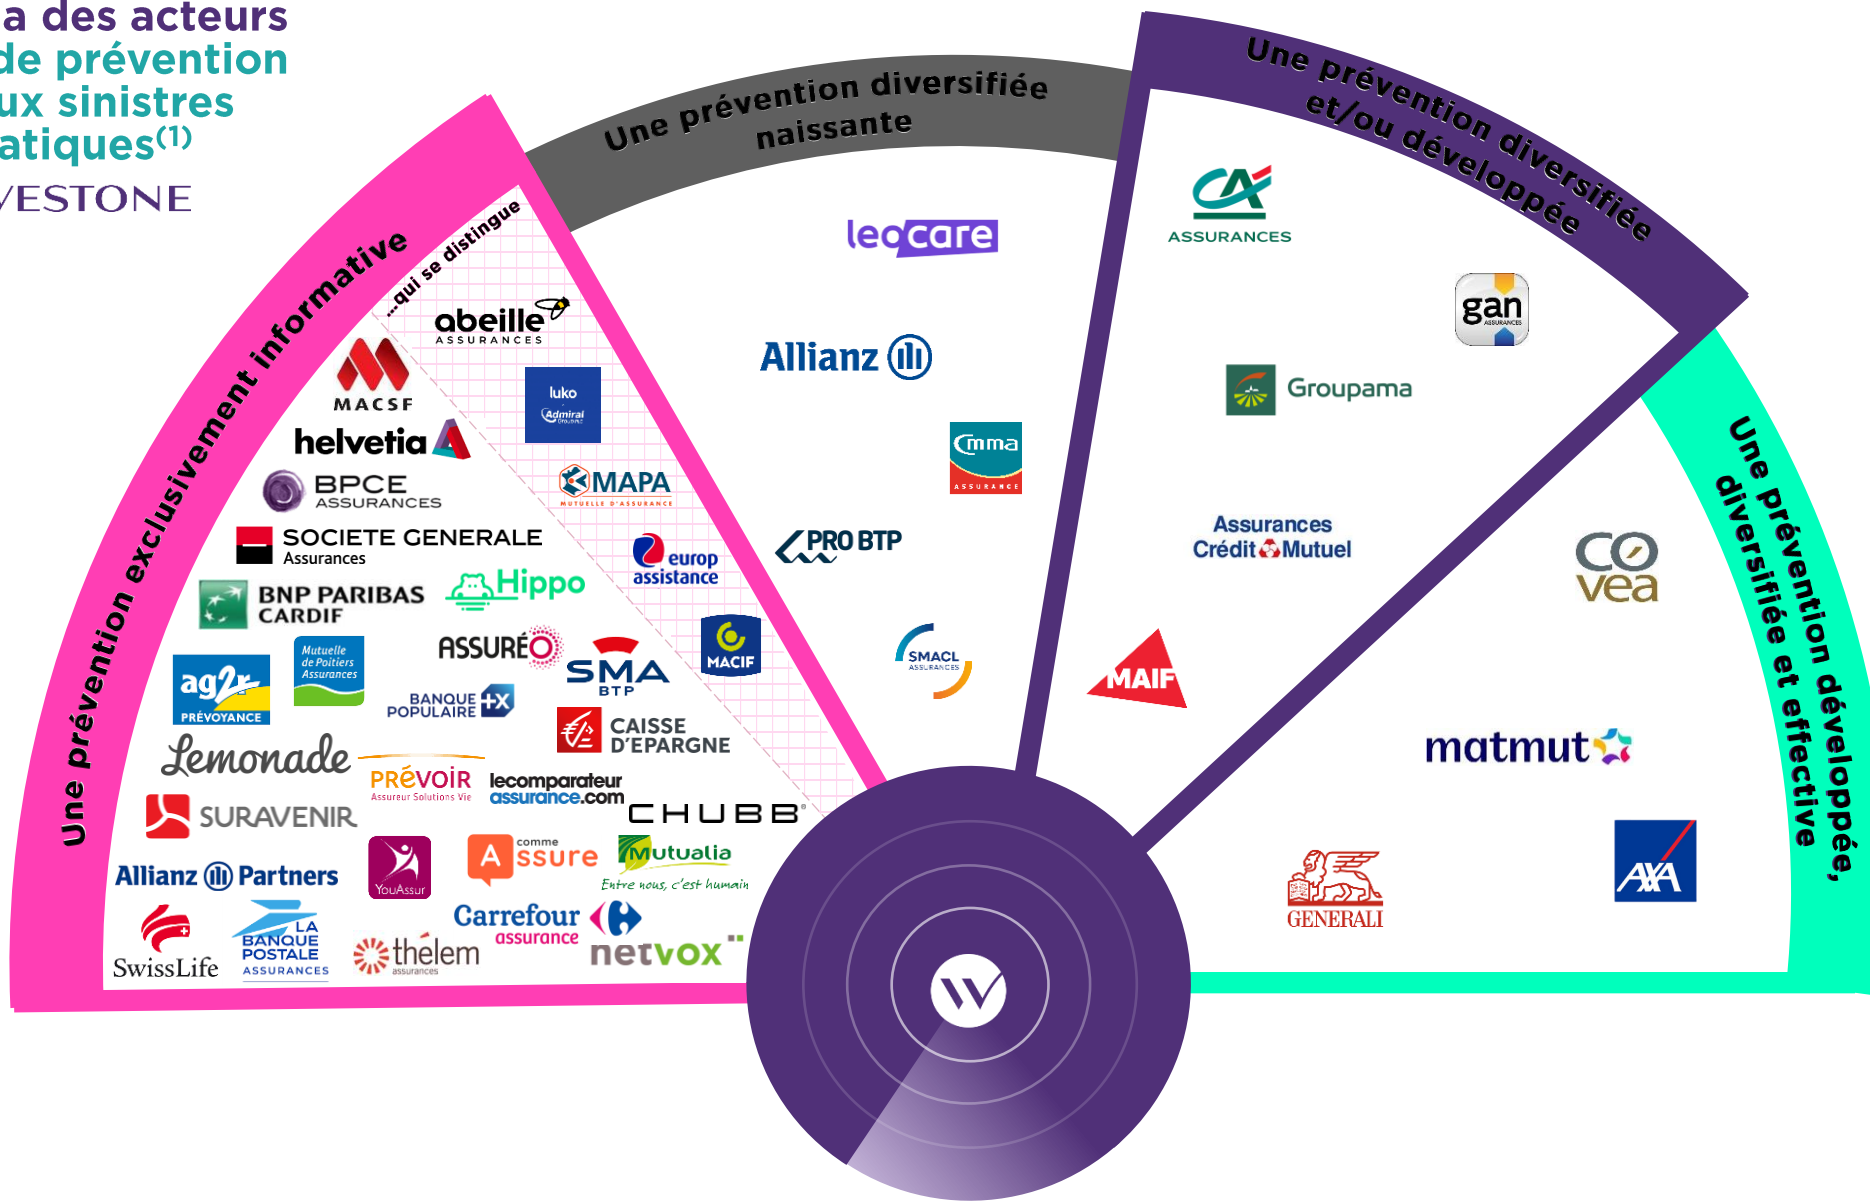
a des acteurs
de prévention
ux sinistres
atiques$^{(1)}$
VESTONE

Une prévention exclusivement informative

...qui se distingue

abeille ASSURANCES
MACSF
helvetia
BPCE ASSURANCES
SOCIETE GENERALE Assurances
BNP PARIBAS CARDIF
ag2r PRÉVOYANCE
Mutuelle de Poitiers Assurances
Lemonade
SURAVENIR
Allianz Partners
SwissLife
LA BANQUE POSTALE ASSURANCES
YouAssur
thélem assurances
luko Admiral
MAPA MUTUELLE D'ASSURANCE
Hippo
ASSURÉO
BANQUE POPULAIRE
europ assistance
MACIF
SMA BTP
CAISSE D'EPARGNE
PRÉVOIR Assureur Solutions Vie
lecomparateur assurance.com
CHUBB
A comme assure
Mutualia Entre nous, c'est humain
Carrefour assurance
netvox

Une prévention diversifiée naissante

leocare
Allianz
mma ASSURANCE
PRO BTP
SMACL ASSURANCES

Une prévention diversifiée et/ou développée

CA ASSURANCES
gan ASSURANCES
Groupama
Assurances Crédit Mutuel
MAIF

Une prévention développée, diversifiée et effective

covea
matmut
AXA
GENERALI